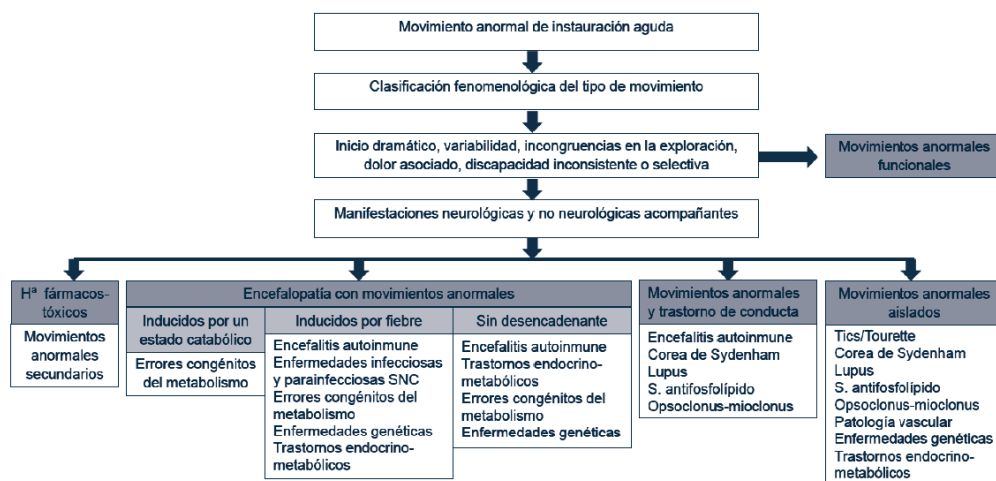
Movimiento anormal de instauración aguda

Clasificación fenomenológica del tipo de movimiento

Inicio dramático, variabilidad, incongruencias en la exploración, dolor asociado, discapacidad inconsistente o selectiva

Movimientos anormales funcionales

Manifestaciones neurológicas y no neurológicas acompañantes

Hª fármacos-tóxicos

Movimientos anormales secundarios

Encefalopatía con movimientos anormales

Inducidos por un estado catabólico

Errores congénitos del metabolismo

Inducidos por fiebre

Encefalitis autoinmune
Enfermedades infecciosas y parainfecciosas SNC
Errores congénitos del metabolismo
Enfermedades genéticas
Trastornos endocrino-metabólicos

Sin desencadenante

Encefalitis autoinmune
Trastornos endocrino-metabólicos
Errores congénitos del metabolismo
Enfermedades genéticas

Movimientos anormales y trastorno de conducta

Encefalitis autoinmune
Corea de Sydenham
Lupus
S. antifosfolípido
Opsoclonus-mioclonus

Movimientos anormales aislados

Tics/Tourette
Corea de Sydenham
Lupus
S. antifosfolípido
Opsoclonus-mioclonus
Patología vascular
Enfermedades genéticas
Trastornos endocrino-metabólicos